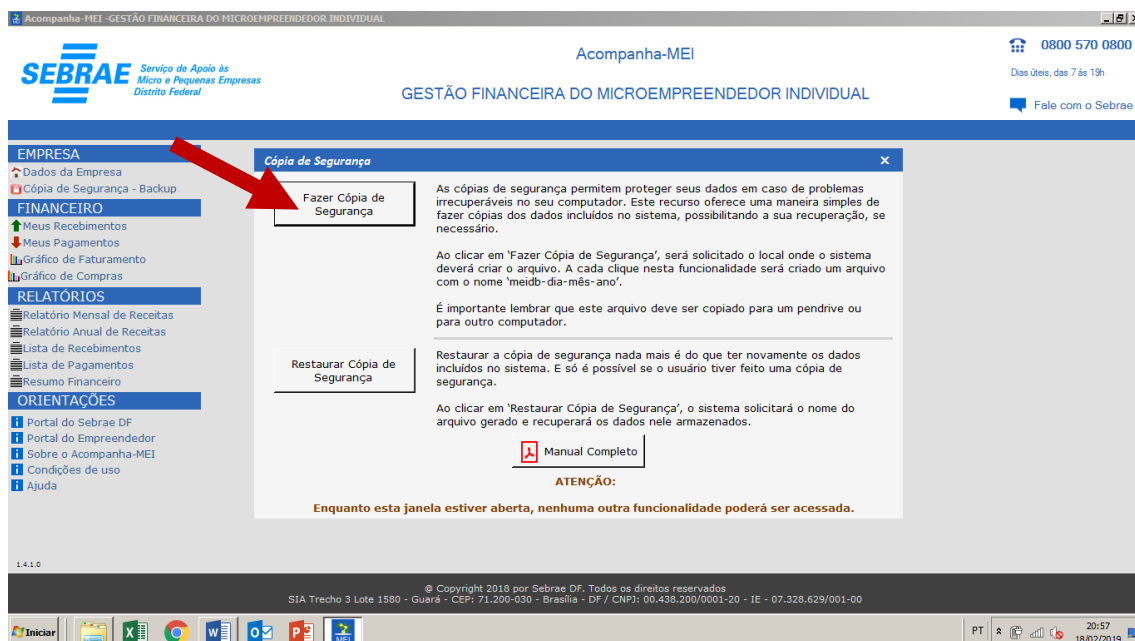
Acompanha-MEI -GESTÃO FINANCEIRA DO MICROEMPREENDEDOR INDIVIDUAL

SEBRAE Serviço de Apoio às Micro e Pequenas Empresas Distrito Federal

Acompanha-MEI

GESTÃO FINANCEIRA DO MICROEMPREENDEDOR INDIVIDUAL

0800 570 0800
Dias úteis, das 7 às 19h

Fale com o Sebrae

EMPRESA
Dados da Empresa
Cópia de Segurança - Backup
FINANCEIRO
Meus Recebimentos
Meus Pagamentos
Gráfico de Faturamento
Gráfico de Compras
RELATÓRIOS
Relatório Mensal de Receitas
Relatório Anual de Receitas
Lista de Recebimentos
Lista de Pagamentos
Resumo Financeiro
ORIENTAÇÕES
Portal do Sebrae DF
Portal do Empreendedor
Sobre o Acompanha-MEI
Condições de uso
Ajuda

Cópia de Segurança ×

Fazer Cópia de Segurança

As cópias de segurança permitem proteger seus dados em caso de problemas irrecuperáveis no seu computador. Este recurso oferece uma maneira simples de fazer cópias dos dados incluídos no sistema, possibilitando a sua recuperação, se necessário.

Ao clicar em 'Fazer Cópia de Segurança', será solicitado o local onde o sistema deverá criar o arquivo. A cada clique nesta funcionalidade será criado um arquivo com o nome 'meidb-dia-mês-ano'.

É importante lembrar que este arquivo deve ser copiado para um pendrive ou para outro computador.

Restaurar Cópia de Segurança

Restaurar a cópia de segurança nada mais é do que ter novamente os dados incluídos no sistema. E só é possível se o usuário tiver feito uma cópia de segurança.

Ao clicar em 'Restaurar Cópia de Segurança', o sistema solicitará o nome do arquivo gerado e recuperará os dados nele armazenados.

Manual Completo

ATENÇÃO:

Enquanto esta janela estiver aberta, nenhuma outra funcionalidade poderá ser acessada.

1.4.1.0

© Copyright 2018 por Sebrae DF. Todos os direitos reservados
SIA Trecho 3 Lote 1580 - Guará - CEP: 71.200-030 - Brasília - DF / CNPJ: 00.438.200/0001-20 - IE - 07.328.629/001-00

Iniciar
MEI
PT
20:57
18/02/2019